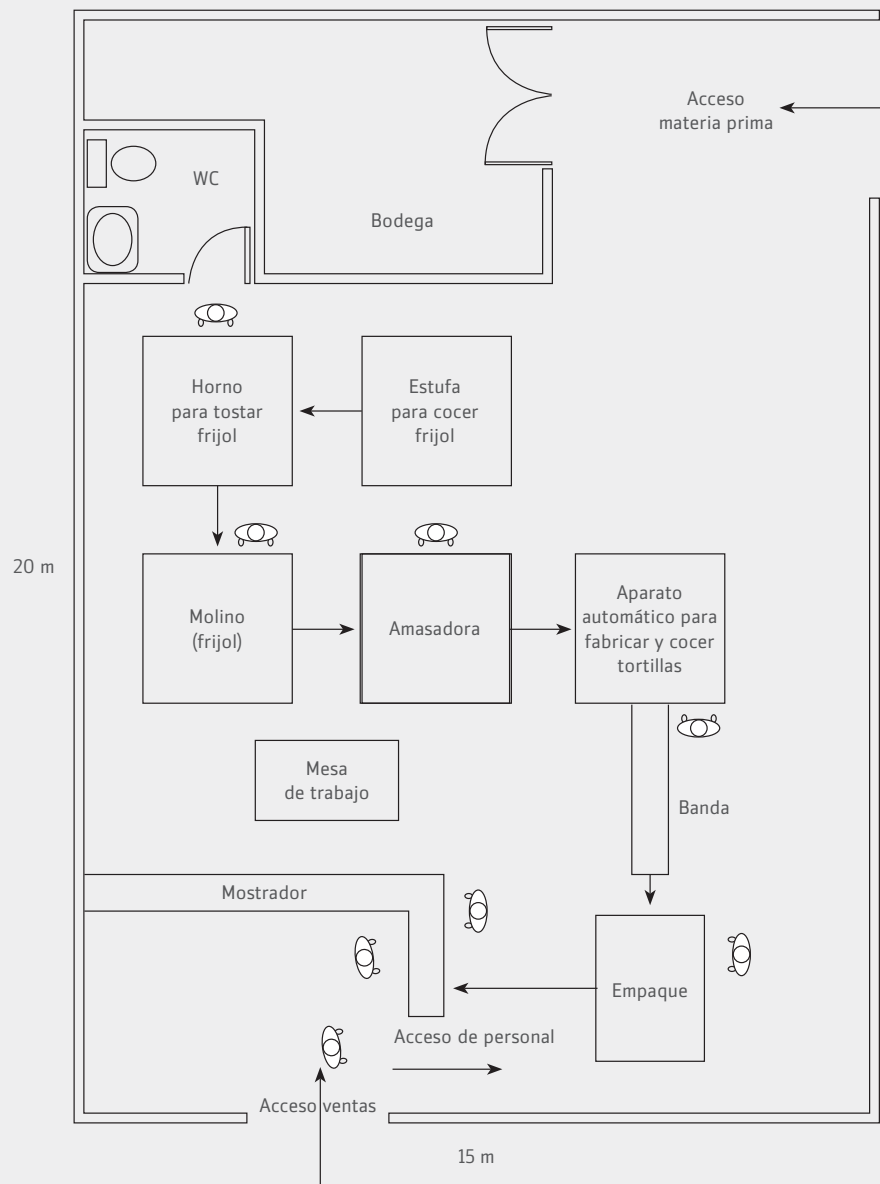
Acceso materia prima

WC

Bodega

Horno para tostar frijol

Estufa para cocer frijol

20 m

Molino (frijol)

Amasadora

Aparato automático para fabricar y cocer tortillas

Mesa de trabajo

Banda

Mostrador

Empaque

Acceso de personal

Acceso ventas

15 m